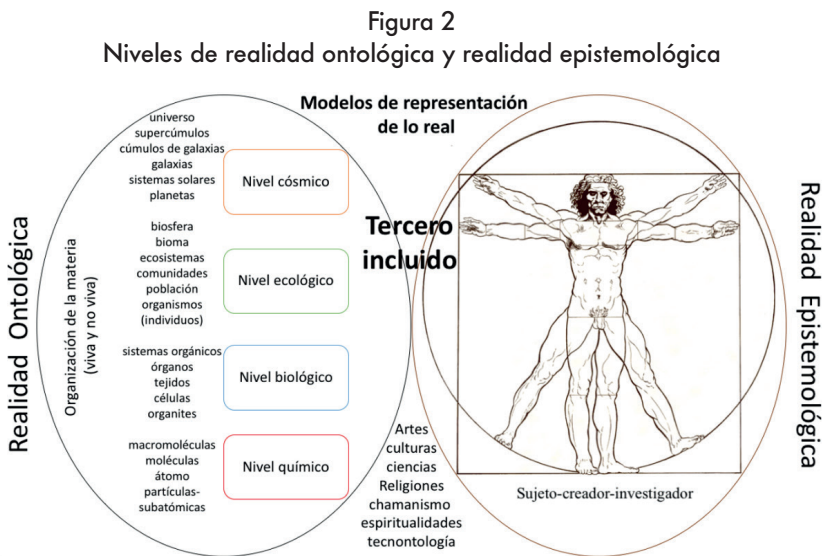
Figura 2
Niveles de realidad ontológica y realidad epistemológica

Modelos de representación de lo real

Realidad Ontológica

Organización de la materia (viva y no viva)

universo
supercúmulos
cúmulos de galaxias
galaxias
sistemas solares
planetas

Nivel cósmico

biosfera
bioma
ecosistemas
comunidades
población
organismos
(individuos)

Nivel ecológico

sistemas orgánicos
órganos
tejidos
células
organites

Nivel biológico

macromoléculas
moléculas
átomo
partículas-subatómicas

Nivel químico

Tercero incluido

Artes
culturas
ciencias
Religiones
chamanismo
espiritualidades
tecnontología

Sujeto-creador-investigador

Realidad Epistemológica